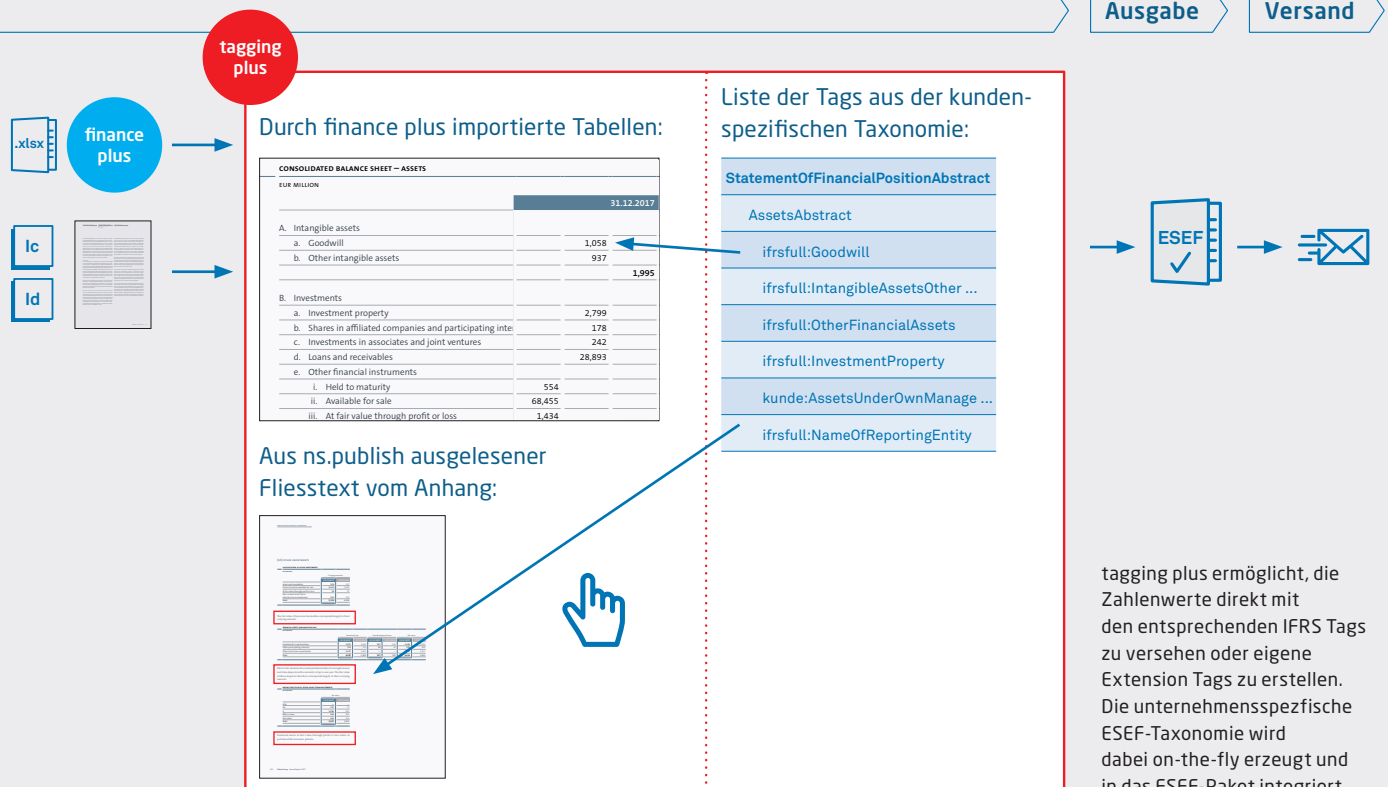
Ausgabe

Versand

tagging plus

.xlsx

finance plus

Ic

Id

Durch finance plus importierte Tabellen:

CONSOLIDATED BALANCE SHEET – ASSETS

EUR MILLION

| | | 31.12.2017 | |
|---|---|---|---|
| A. Intangible assets | | | |
| a. Goodwill | | 1,058 | |
| b. Other intangible assets | | 937 | |
| | | | 1,995 |
| B. Investments | | | |
| a. Investment property | | 2,799 | |
| b. Shares in affiliated companies and participating inte | | 178 | |
| c. Investments in associates and joint ventures | | 242 | |
| d. Loans and receivables | | 28,893 | |
| e. Other financial instruments | | | |
| i. Held to maturity | 554 | | |
| ii. Available for sale | 68,455 | | |
| iii. At fair value through profit or loss | 1,434 | | |

Aus ns.publish ausgelesener Fliesstext vom Anhang:

Liste der Tags aus der kundenspezifischen Taxonomie:

StatementOfFinancialPositionAbstract

AssetsAbstract

ifrsfull:Goodwill

ifrsfull:IntangibleAssetsOther ...

ifrsfull:OtherFinancialAssets

ifrsfull:InvestmentProperty

kunde:AssetsUnderOwnManage ...

ifrsfull:NameOfReportingEntity

ESEF

tagging plus ermöglicht, die Zahlenwerte direkt mit den entsprechenden IFRS Tags zu versehen oder eigene Extension Tags zu erstellen. Die unternehmensspezfische ESEF-Taxonomie wird dabei on-the-fly erzeugt und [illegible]